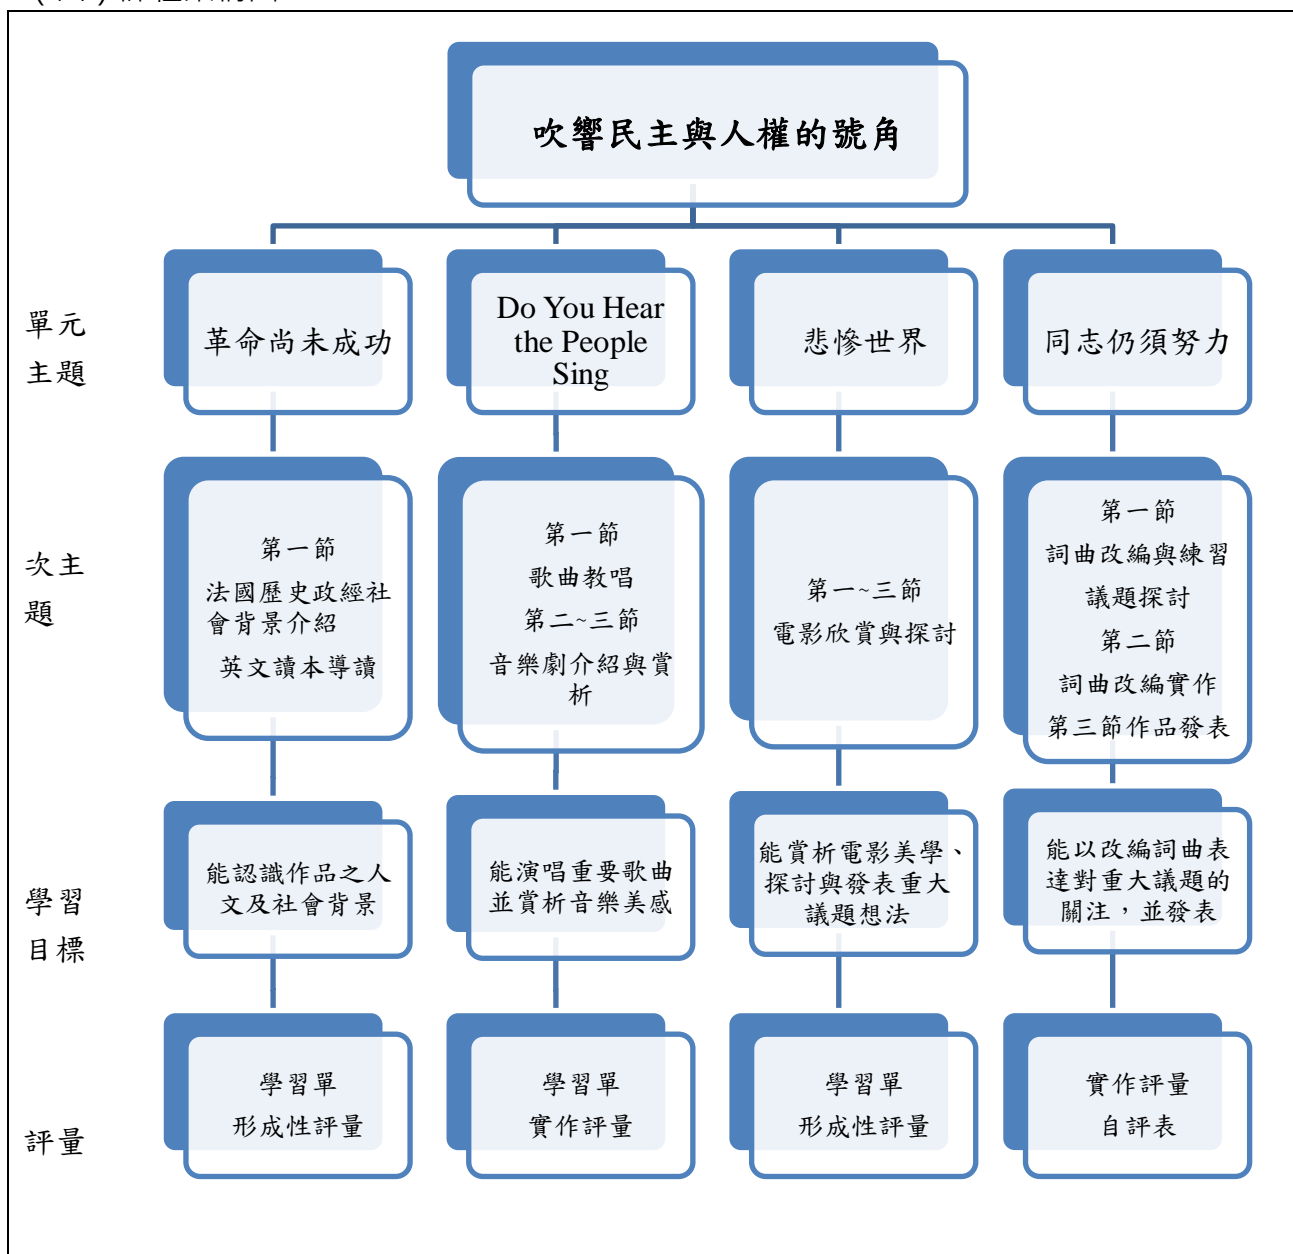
吹響民主與人權的號角

單元主題

革命尚未成功

Do You Hear the People Sing

悲慘世界

同志仍須努力

次主題

第一節
法國歷史政經社會背景介紹
英文讀本導讀

第一節
歌曲教唱
第二~三節
音樂劇介紹與賞析

第一~三節
電影欣賞與探討

第一節
詞曲改編與練習
議題探討
第二節
詞曲改編實作
第三節作品發表

學習目標

能認識作品之人文及社會背景

能演唱重要歌曲並賞析音樂美感

能賞析電影美學、探討與發表重大議題想法

能以改編詞曲表達對重大議題的關注，並發表

評量

學習單
形成性評量

學習單
實作評量

學習單
形成性評量

實作評量
自評表